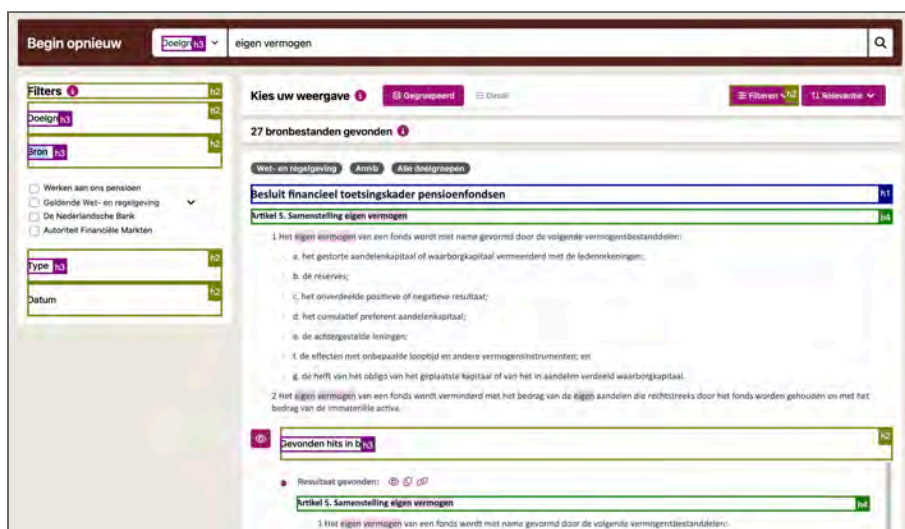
Begin opnieuw Doelgr h3 eigen vermogen

Filters h2
Doelgr h3 h2
Bron h3 h2
Werken aan ons pensioen
Geldende Wet- en regelgeving
De Nederlandsche Bank
Autoriteit Financiële Markten
Type h3 h2
Datum h2

Kies uw weergave Gegroepeerd Detail Filteren h2 Relevantie

27 bronbestanden gevonden

Wet- en regelgeving Arnvb Alle doelgroepen

Besluit financieel toetsingskader pensioenfondsen h1

Artikel 5. Samenstelling eigen vermogen h4

1 Het eigen vermogen van een fonds wordt met name gevormd door de volgende vermogensbestanddelen:

a. het gestorte aandelenkapitaal of waarborgkapitaal vermeerderd met de ledenrekeningen;

b. de reserves;

c. het onverdeelde positieve of negatieve resultaat;

d. het cumulatief preferent aandelenkapitaal;

e. de achtergestelde leningen;

f. de effecten met onbepaalde looptijd en andere vermogensinstrumenten; en

g. de helft van het obligo van het geplaatste kapitaal of van het in aandelen verdeeld waarborgkapitaal.

2 Het eigen vermogen van een fonds wordt verminderd met het bedrag van de eigen aandelen die rechtstreeks door het fonds worden gehouden en met het bedrag van de immateriële activa.

Gevonden hits in b h3 h2

Resultaat gevonden:

Artikel 5. Samenstelling eigen vermogen h4

1 Het eigen vermogen van een fonds wordt met name gevormd door de volgende vermogensbestanddelen: